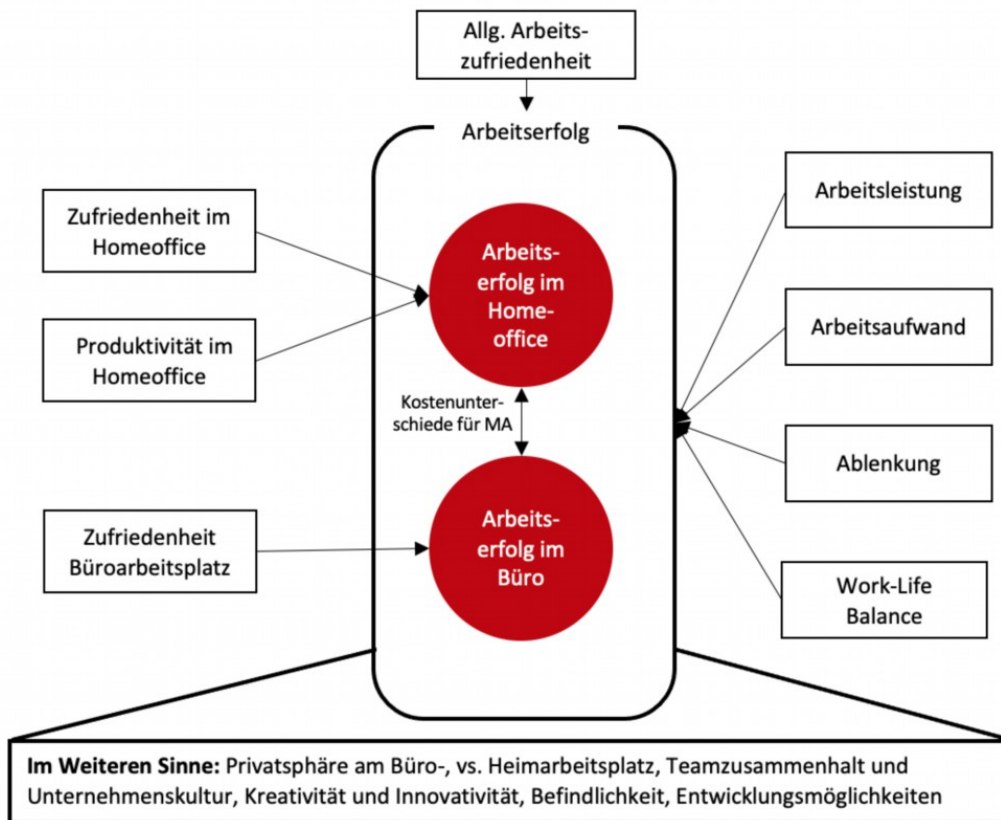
Allg. Arbeitszufriedenheit

Arbeitserfolg

Zufriedenheit im Homeoffice

Produktivität im Homeoffice

Arbeitserfolg im Homeoffice

Kostenunterschiede für MA

Arbeitserfolg im Büro

Zufriedenheit Büroarbeitsplatz

Arbeitsleistung

Arbeitsaufwand

Ablenkung

Work-Life Balance

**Im Weiteren Sinne:** Privatsphäre am Büro-, vs. Heimarbeitsplatz, Teamzusammenhalt und Unternehmenskultur, Kreativität und Innovativität, Befindlichkeit, Entwicklungsmöglichkeiten